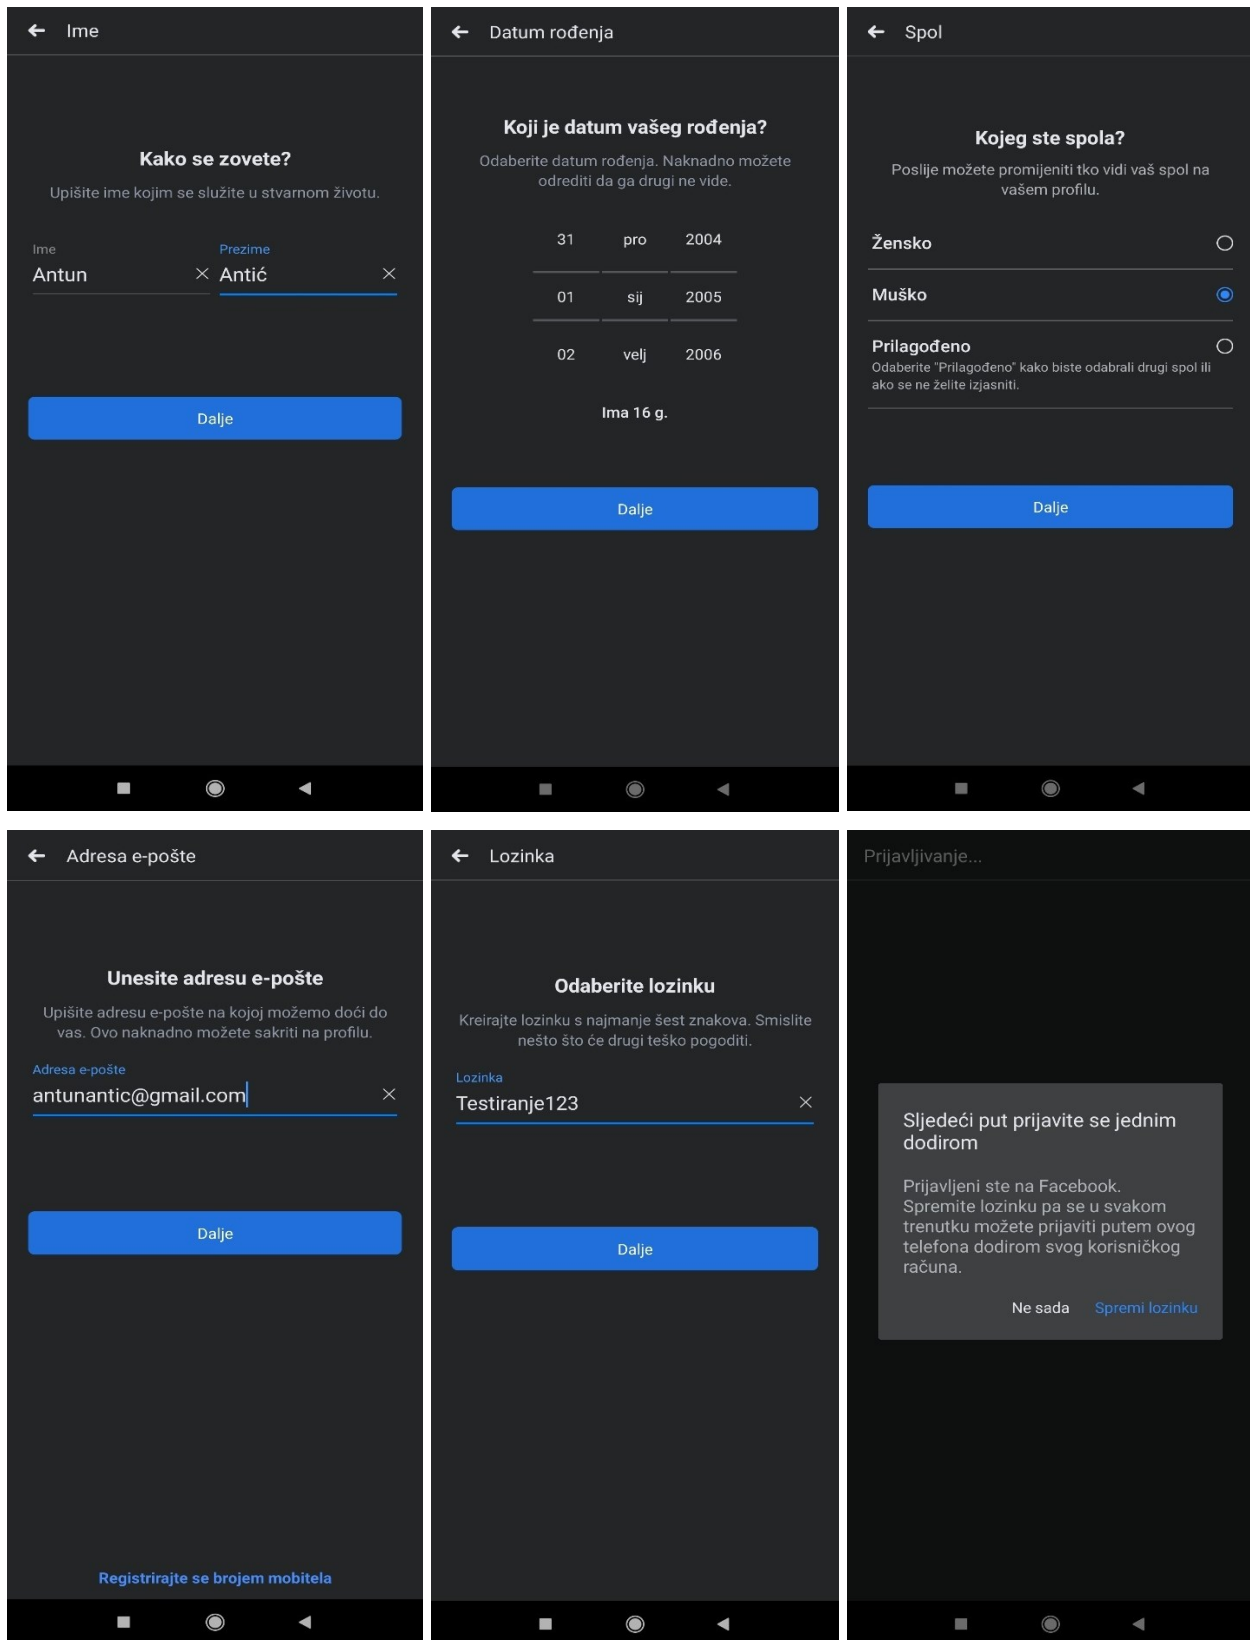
Ime

Kako se zovete?

Upišite ime kojim se služite u stvarnom životu.

Ime
Antun

Prezime
Antić

Dalje

Datum rođenja

Koji je datum vašeg rođenja?

Odaberite datum rođenja. Naknadno možete odrediti da ga drugi ne vide.

| 31 | pro | 2004 |
|---|---|---|
| 01 | sij | 2005 |
| 02 | velj | 2006 |

Ima 16 g.

Dalje

Spol

Kojeg ste spola?

Poslije možete promijeniti tko vidi vaš spol na vašem profilu.

Žensko

Muško

Prilagođeno
Odaberite "Prilagođeno" kako biste odabrali drugi spol ili ako se ne želite izjasniti.

Dalje

Adresa e-pošte

Unesite adresu e-pošte

Upišite adresu e-pošte na kojoj možemo doći do vas. Ovo naknadno možete sakriti na profilu.

Adresa e-pošte
antunantic@gmail.com

Dalje

Registrirajte se brojem mobitela

Lozinka

Odaberite lozinku

Kreirajte lozinku s najmanje šest znakova. Smislite nešto što će drugi teško pogoditi.

Lozinka
Testiranje123

Dalje

Prijavljivanje...

Sljedeći put prijavite se jednim dodirom

Prijavljeni ste na Facebook. Spremite lozinku pa se u svakom trenutku možete prijaviti putem ovog telefona dodirom svog korisničkog računa.

Ne sada Spremi lozinku